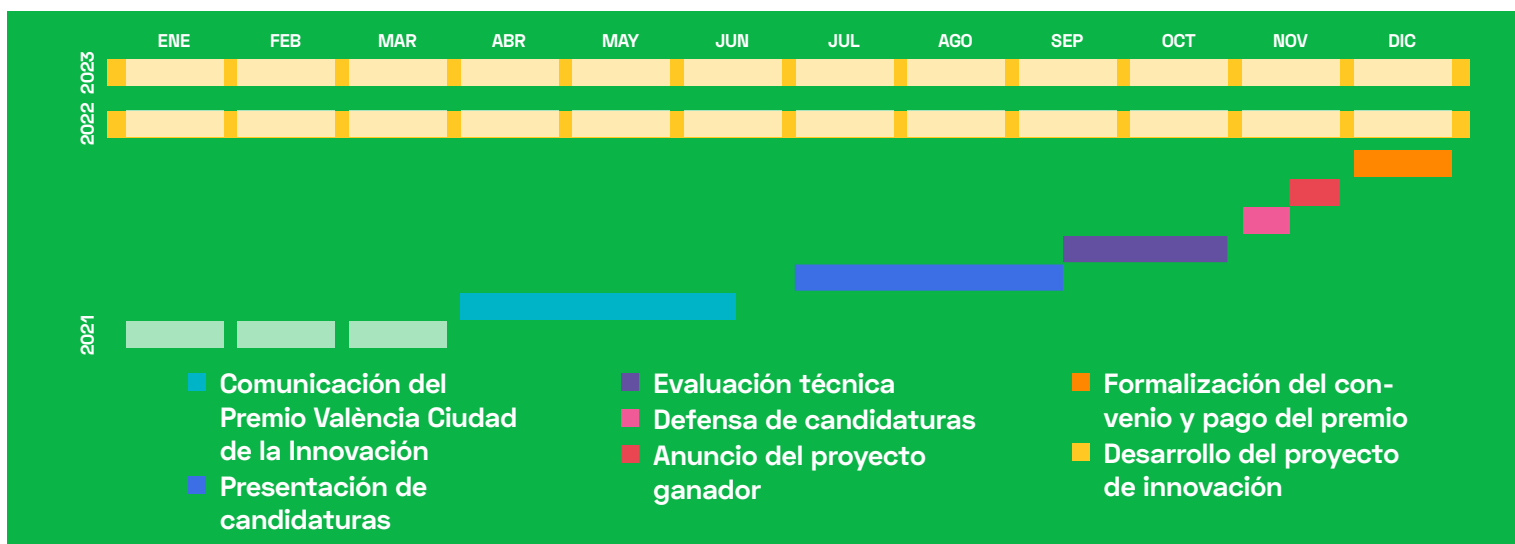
ENE FEB MAR ABR MAY JUN JUL AGO SEP OCT NOV DIC

2023

2022

2021

Comunicación del Premio València Ciudad de la Innovación

Presentación de candidaturas

Evaluación técnica

Defensa de candidaturas

Anuncio del proyecto ganador

Formalización del convenio y pago del premio

Desarrollo del proyecto de innovación